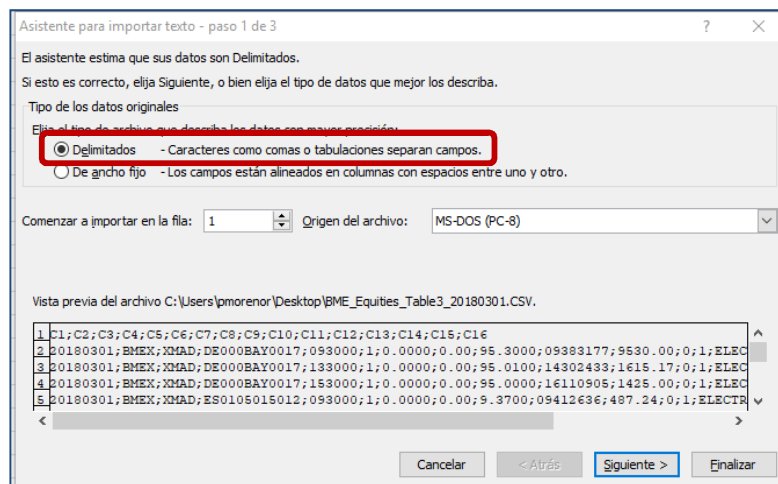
Asistente para importar texto - paso 1 de 3

?

×

El asistente estima que sus datos son Delimitados.

Si esto es correcto, elija Siguiente, o bien elija el tipo de datos que mejor los describa.

Tipo de los datos originales

Elija el tipo de archivo que describa los datos con mayor precisión:

Delimitados - Caracteres como comas o tabulaciones separan campos.

De ancho fijo - Los campos están alineados en columnas con espacios entre uno y otro.

Comenzar a importar en la fila: 1

Origen del archivo: MS-DOS (PC-8)

Vista previa del archivo C:\Users\pmorenor\Desktop\BME_Equities_Table3_20180301.CSV.

1 C1;C2;C3;C4;C5;C6;C7;C8;C9;C10;C11;C12;C13;C14;C15;C16
2 20180301;BMEX;XMAD;DE000BAY0017;093000;1;0.0000;0.00;95.3000;09383177;9530.00;0;1;ELEC
3 20180301;BMEX;XMAD;DE000BAY0017;133000;1;0.0000;0.00;95.0100;14302433;1615.17;0;1;ELEC
4 20180301;BMEX;XMAD;DE000BAY0017;153000;1;0.0000;0.00;95.0000;16110905;1425.00;0;1;ELEC
5 20180301;BMEX;XMAD;ES0105015012;093000;1;0.0000;0.00;9.3700;09412636;487.24;0;1;ELECTR

Cancelar

< Atrás

Siguiente >

Finalizar